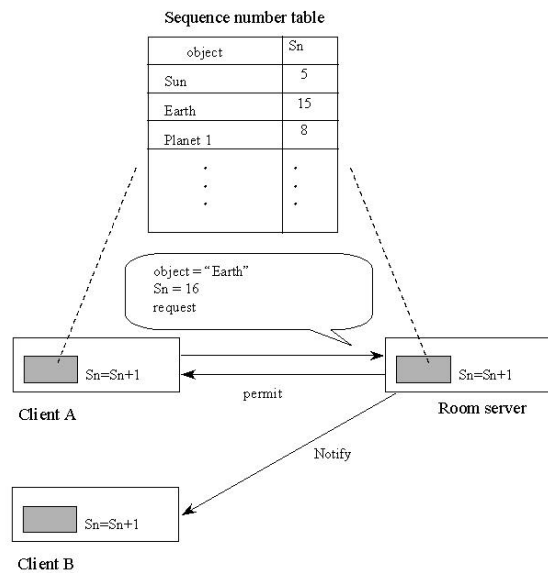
Sequence number table

| object | Sn |
|---|---|
| Sun | 5 |
| Earth | 15 |
| Planet 1 | 8 |
| . . . | . . . |

object = "Earth"
Sn = 16
request

Sn=Sn+1

permit

Sn=Sn+1

Client A

Room server

Notify

Sn=Sn+1

Client B